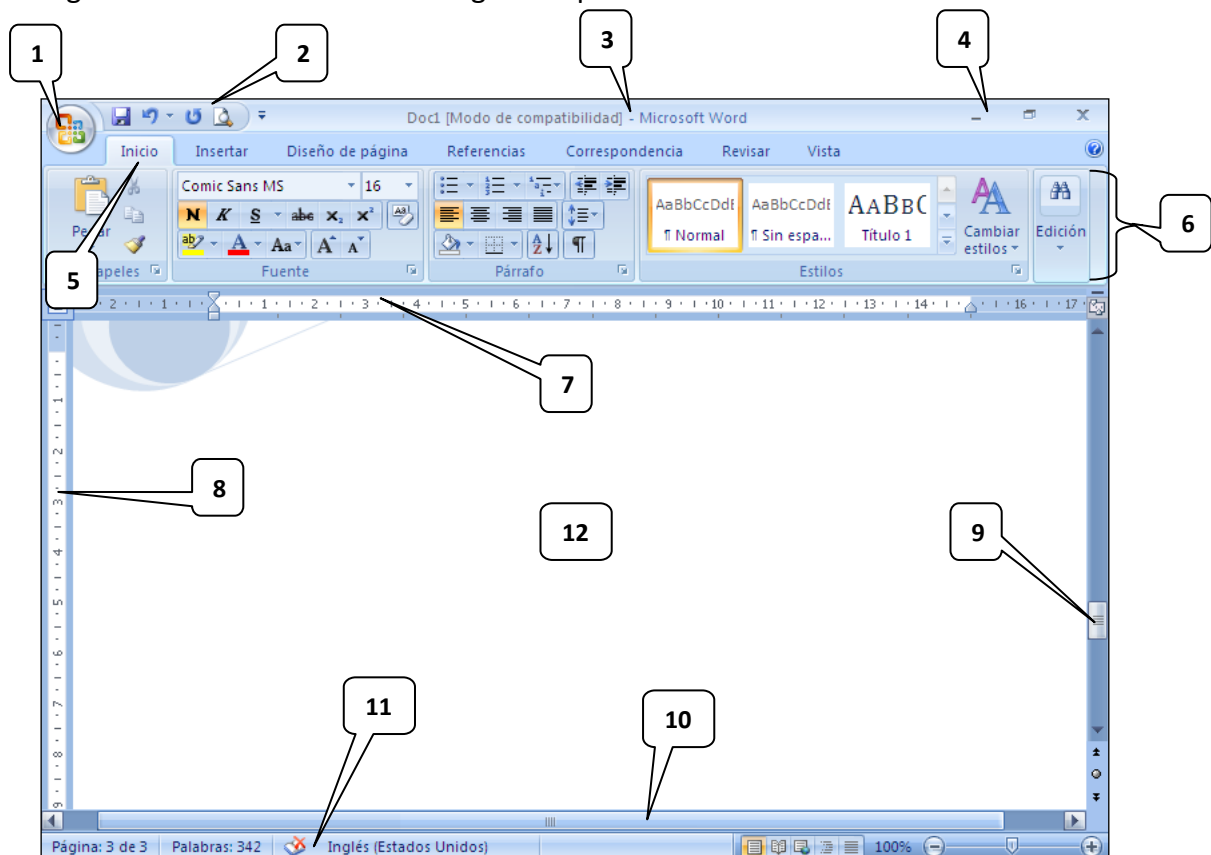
1

2

3

4

Doc1 [Modo de compatibilidad] - Microsoft Word

Inicio Insertar Diseño de página Referencias Correspondencia Revisar Vista

Pegar

Comic Sans MS 16

N K S abc $x_2$ $x^2$

Aa

AaBbCcDdE ¶ Normal

AaBbCcDdE ¶ Sin espa...

AaBbC Título 1

Cambiar estilos

Edición

6

Portapapeles Fuente Párrafo Estilos

5

2 · 1 · 1 · 2 · 3 · 4 · 5 · 6 · 7 · 8 · 9 · 10 · 11 · 12 · 13 · 14 · 16 · 17

7

8

12

9

11

10

Página: 3 de 3 Palabras: 342 Inglés (Estados Unidos) 100%